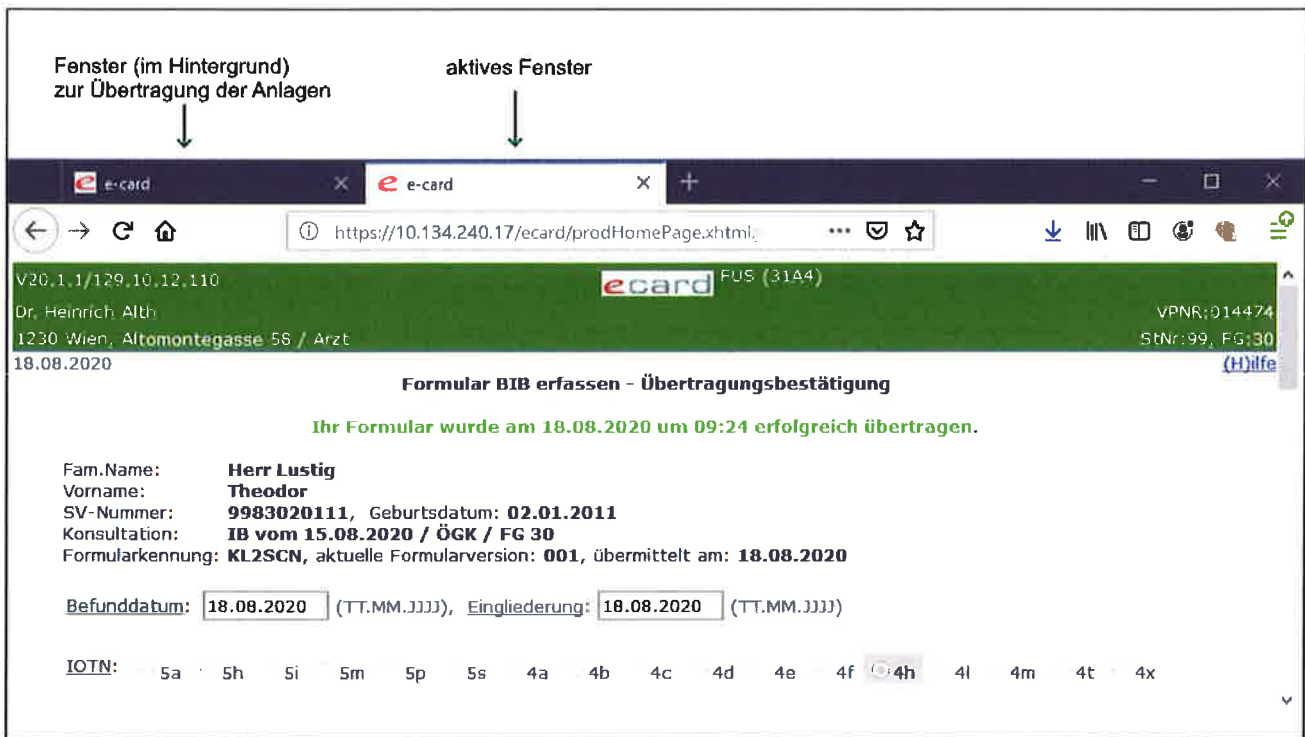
Fenster (im Hintergrund) zur Übertragung der Anlagen

aktives Fenster

e-card
e-card

https://10.134.240.17/ecard/prodHomePage.xhtml

V20.1.1/129.10.12.110
ecard FUS (31A4)
Dr. Heinrich Alth
VPNR:014474
1230 Wien, Altomontegasse 56 / Arzt
StNr:99, FG:30
18.08.2020
(H)ilfe

Formular BIB erfassen - Übertragungsbestätigung

Ihr Formular wurde am 18.08.2020 um 09:24 erfolgreich übertragen.

Fam.Name: Herr Lustig
Vorname: Theodor
SV-Nummer: 9983020111, Geburtsdatum: 02.01.2011
Konsultation: IB vom 15.08.2020 / ÖGK / FG 30
Formularkennung: KL2SCN, aktuelle Formularversion: 001, übermittelt am: 18.08.2020

Befunddatum: 18.08.2020 (TT.MM.JJJJ), Eingliederung: 18.08.2020 (TT.MM.JJJJ)

IOTN: 5a 5h 5i 5m 5p 5s 4a 4b 4c 4d 4e 4f 4h 4l 4m 4t 4x